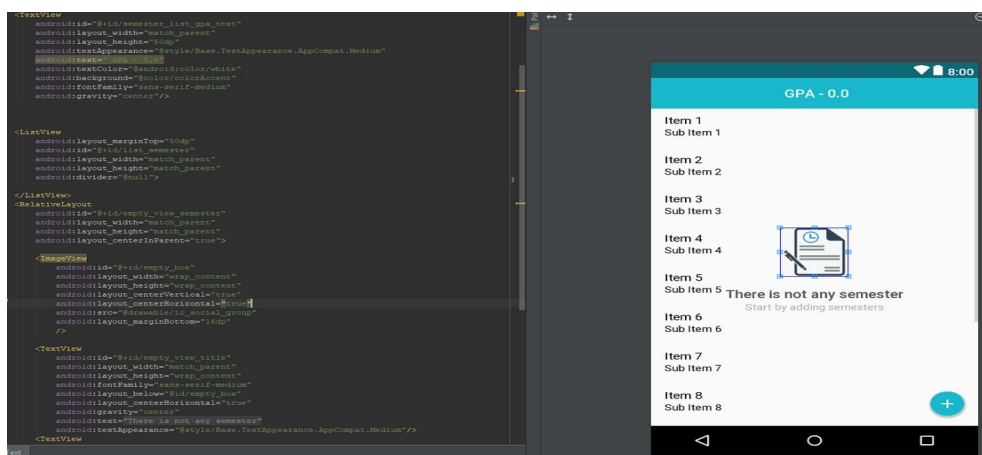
<TextView
android:id="@+id/semester_list_gpa_text"
android:layout_width="match_parent"
android:layout_height="50dp"
android:textAppearance="@style/Base.TextAppearance.AppCompat.Medium"
android:text="GPA - 0.0"
android:textColor="@android:color/white"
android:background="@color/colorAccent"
android:fontFamily="sans-serif-medium"
android:gravity="center"/>

<ListView
android:layout_marginTop="50dp"
android:id="@+id/list_semester"
android:layout_width="match_parent"
android:layout_height="match_parent"
android:divider="@null">

</ListView>
<RelativeLayout
android:id="@+id/empty_view_semester"
android:layout_width="match_parent"
android:layout_height="match_parent"
android:layout_centerInParent="true">

<ImageView
android:id="@+id/empty_box"
android:layout_width="wrap_content"
android:layout_height="wrap_content"
android:layout_centerVertical="true"
android:layout_centerHorizontal="true"
android:src="@drawable/ic_social_group"
android:layout_marginBottom="16dp"
/>

<TextView
android:id="@+id/empty_view_title"
android:layout_width="match_parent"
android:layout_height="wrap_content"
android:fontFamily="sans-serif-medium"
android:layout_below="@id/empty_box"
android:layout_centerHorizontal="true"
android:gravity="center"
android:text="There is not any semester"
android:textAppearance="@style/Base.TextAppearance.AppCompat.Medium"/>
<TextView

8:00
GPA - 0.0
Item 1
Sub Item 1
Item 2
Sub Item 2
Item 3
Sub Item 3
Item 4
Sub Item 4
Item 5
Sub Item 5
There is not any semester
Start by adding semesters
Item 6
Sub Item 6
Item 7
Sub Item 7
Item 8
Sub Item 8
+